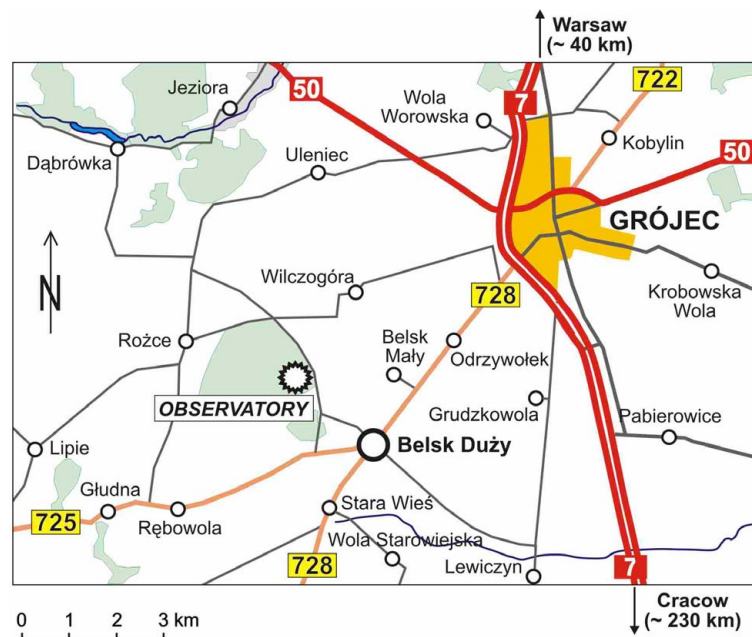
Warsaw
(~ 40 km)

722

50

7

Jeziora

Wola
Worowska

Kobylin

50

Dąbrówka

Uleniec

GRÓJEC

N

Wilczogóra

728

Krobowska
Wola

Rożce

Belsk
Mały

Odrzywołek

OBSERVATORY

Grudzkowola

Pabierowice

Lipie

Belsk Duży

Głudna

Stara Wieś

725

Rębowola

Wola Starowiejska

728

Lewiczyn

7

0 1 2 3 km

Cracow
(~ 230 km)